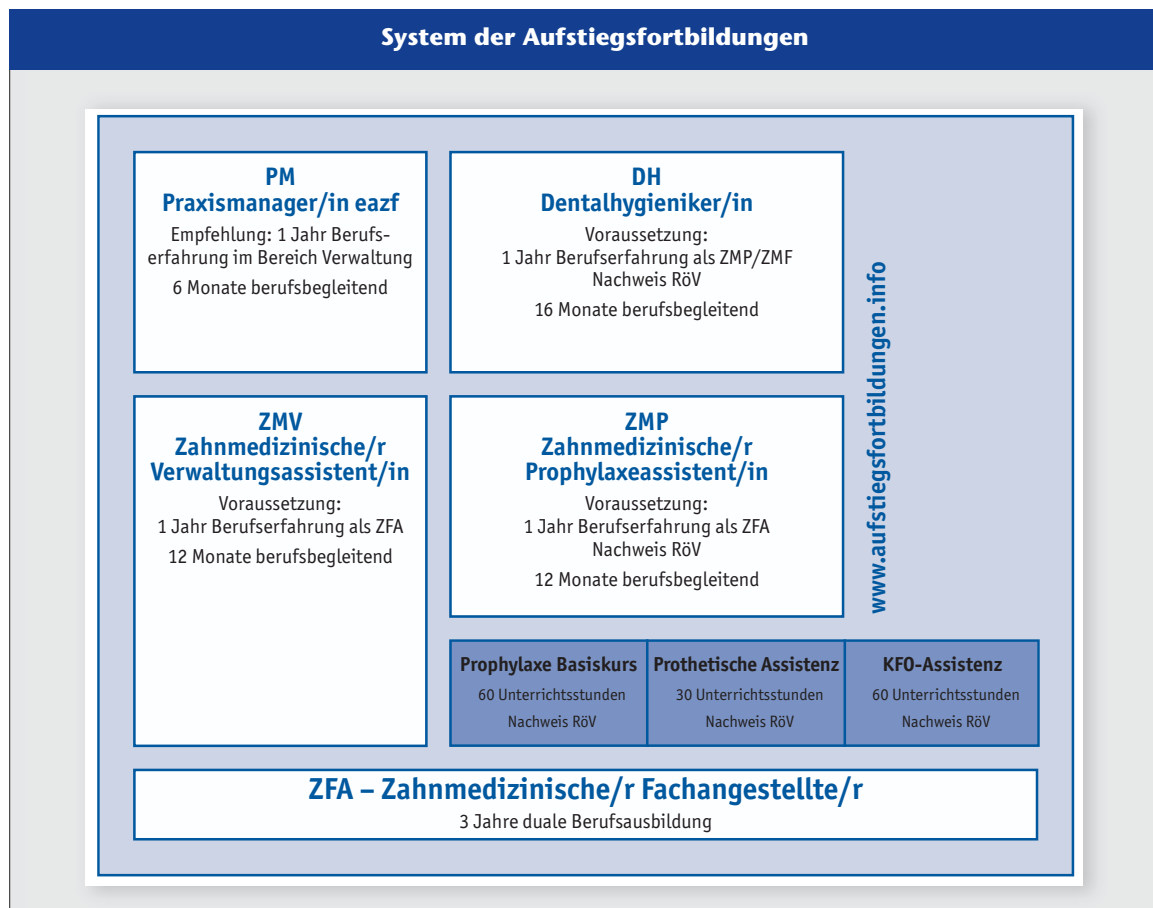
System der Aufstiegsfortbildungen

PM
Praxismanager/in eazf
Empfehlung: 1 Jahr Berufserfahrung im Bereich Verwaltung
6 Monate berufsbegleitend

DH
Dentalhygieniker/in
Voraussetzung:
1 Jahr Berufserfahrung als ZMP/ZMF
Nachweis RöV
16 Monate berufsbegleitend

ZMV
Zahnmedizinische/r Verwaltungsassistent/in
Voraussetzung:
1 Jahr Berufserfahrung als ZFA
12 Monate berufsbegleitend

ZMP
Zahnmedizinische/r Prophylaxeassistent/in
Voraussetzung:
1 Jahr Berufserfahrung als ZFA
Nachweis RöV
12 Monate berufsbegleitend

www.aufstiegsfortbildungen.info

| Prophylaxe Basiskurs | Prothetische Assistenz | KFO-Assistenz |
|---|---|---|
| 60 Unterrichtsstunden | 30 Unterrichtsstunden | 60 Unterrichtsstunden |
| Nachweis RöV | Nachweis RöV | Nachweis RöV |

ZFA – Zahnmedizinische/r Fachangestellte/r
3 Jahre duale Berufsausbildung